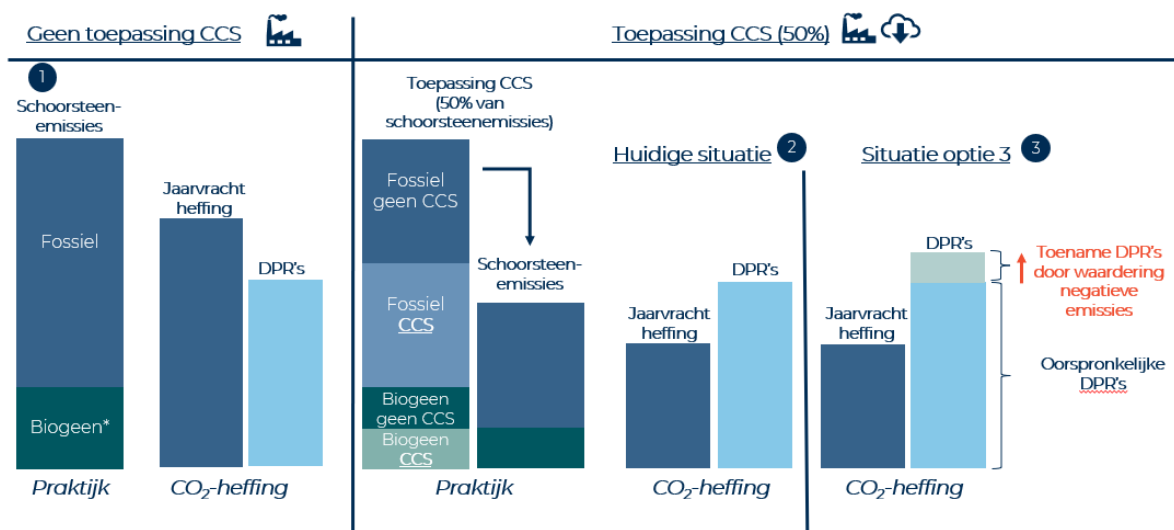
Geen toepassing CCS

Toepassing CCS (50%)

1
Schoorsteen-emissies

Fossiel

Biogeen*

Jaarvracht heffing

DPR's

Praktijk

$CO_2$-heffing

Toepassing CCS (50% van schoorsteenemissies)

Fossiel geen CCS

Fossiel CCS

Biogeen geen CCS

Biogeen CCS

Schoorsteen-emissies

Praktijk

Huidige situatie 2

Jaarvracht heffing

DPR's

$CO_2$-heffing

Situatie optie 3 3

DPR's

Toename DPR's door waardering negatieve emissies

Jaarvracht heffing

Oorspronkelijke DPR's

$CO_2$-heffing